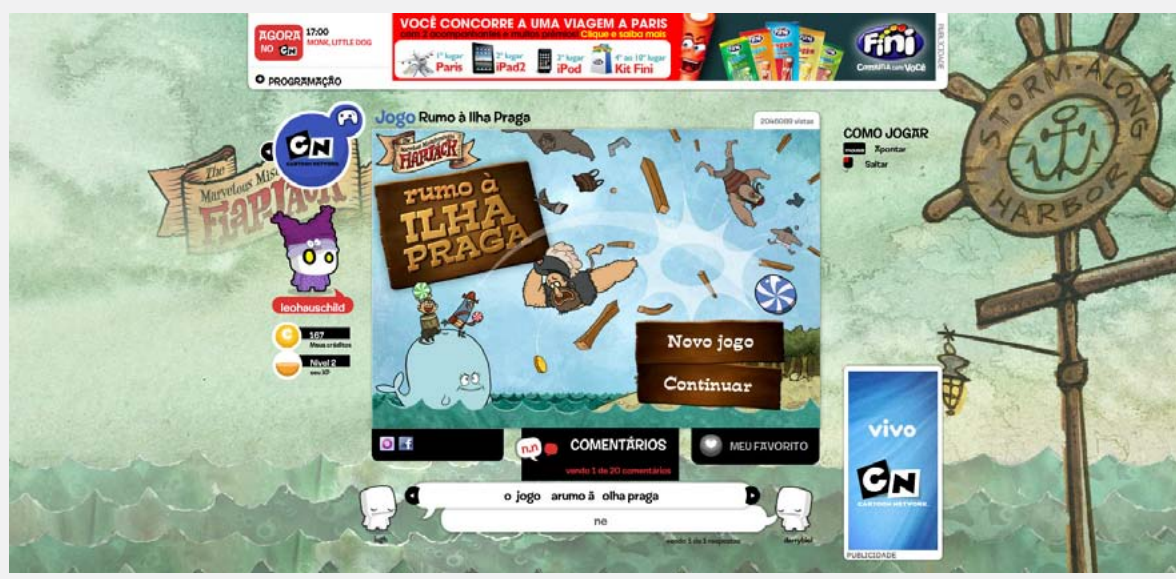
AGORA NO CN 17:00 MONK, LITTLE DOG

PROGRAMAÇÃO

VOCÊ CONCORRE A UMA VIAGEM A PARIS
com 2 acompanhantes e muitos prêmios! Clique e saiba mais

1º lugar Paris
2º lugar iPad2
3º lugar iPod
4º ao 10º lugar Kit Fini

Fini
CAMPANHA com VOCÊ

PUBLICIDADE

CN CARTOON NETWORK

The Marvelous Misadventures of Flapjack

leohauschild

167 Meus créditos

Nível 2 seu XP

Jogo Rumo à Ilha Praga

2046089 vistas

Flapjack

rumo à ILHA PRAGA

Novo jogo

Continuar

COMO JOGAR
Apontar
Saltar

COMENTÁRIOS
vendo 1 de 20 comentários

MEU FAVORITO

o jogo arumo à olha praga

ne

lugh

vendo 1 de 1 respostas

derrybiel

STORM-ALONG HARBOR

vivo

CN CARTOON NETWORK

PUBLICIDADE